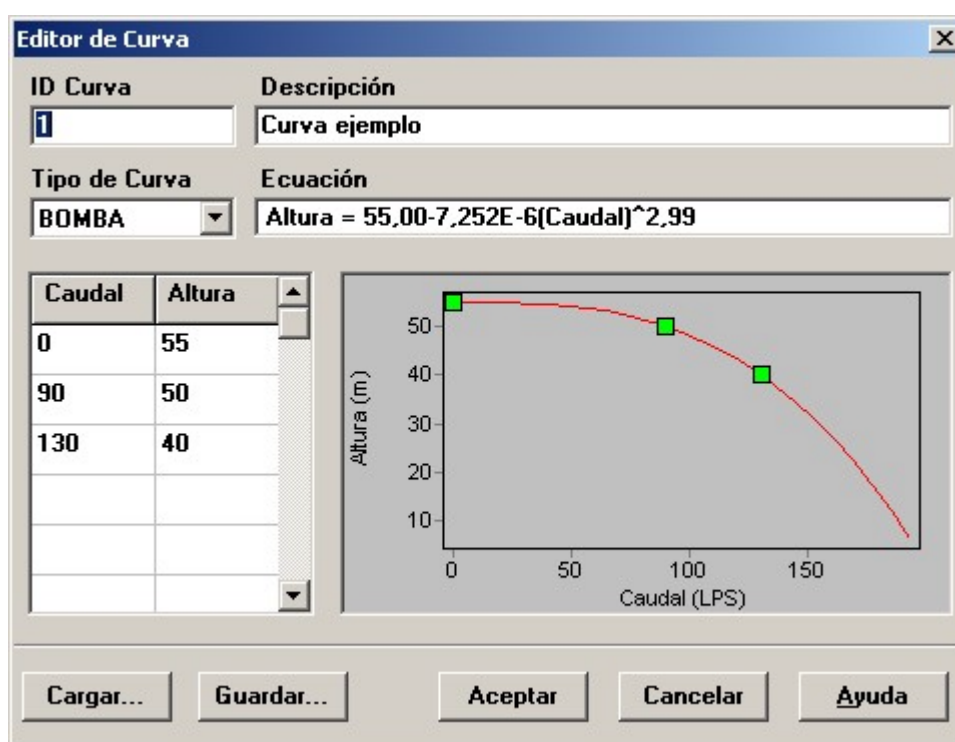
Editor de Curva

ID Curva
1

Descripción
Curva ejemplo

Tipo de Curva
BOMBA

Ecuación
Altura = 55,00-7,252E-6(Caudal)^2,99

| Caudal | Altura |
|---|---|
| 0 | 55 |
| 90 | 50 |
| 130 | 40 |
| | |
| | |
| | |

Altura (m)
50
40
30
20
10
0
50
100
150
Caudal (LPS)

Cargar... Guardar... Aceptar Cancelar Ayuda